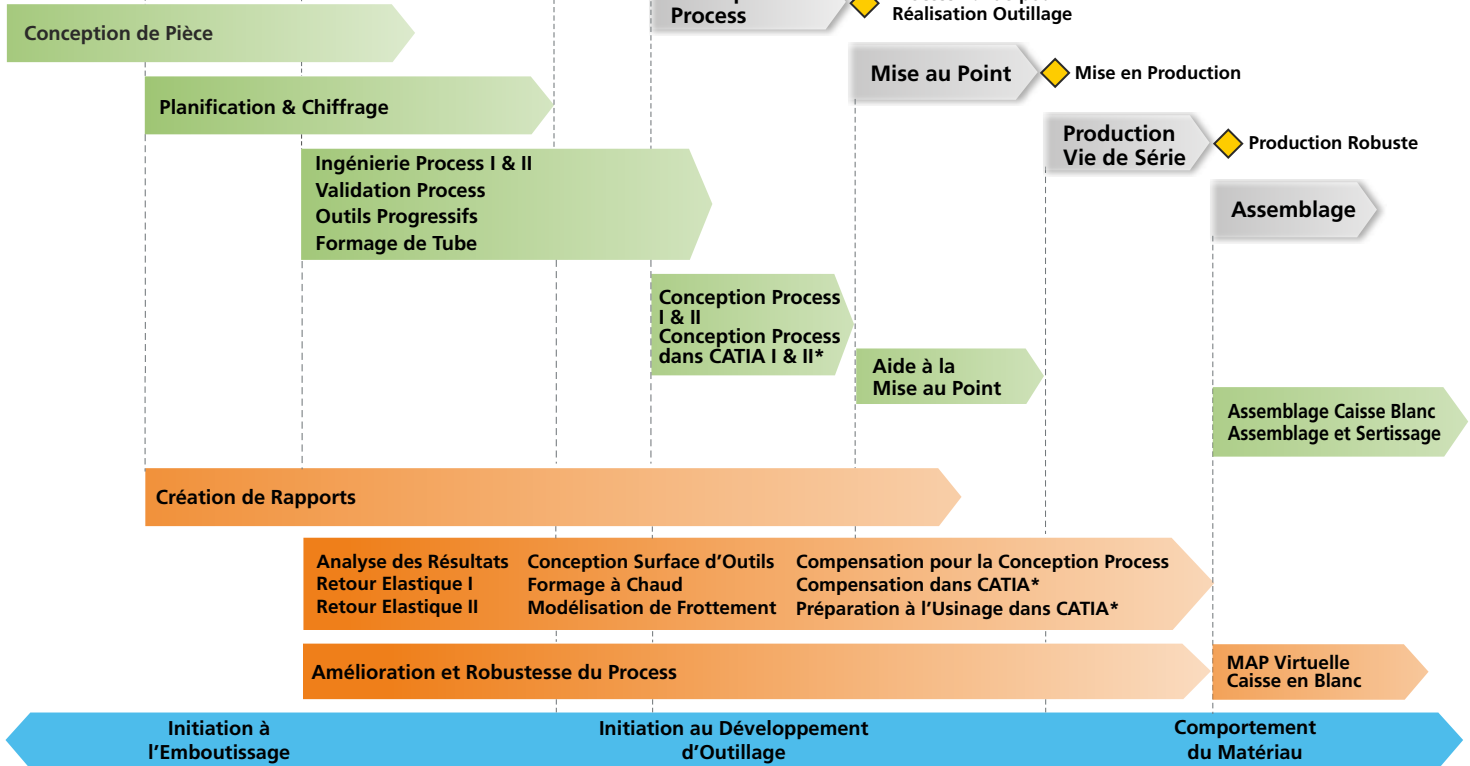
Conception de Pièce

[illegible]
Process

Réalisation Outillage

Planification & Chiffrage

Mise au Point

Mise en Production

Production
Vie de Série

Production Robuste

Ingénierie Process I & II
Validation Process
Outils Progressifs
Formage de Tube

Assemblage

Conception Process I & II
Conception Process dans CATIA I & II*

Aide à la
Mise au Point

Assemblage Caisse Blanc
Assemblage et Sertissage

Création de Rapports

Analyse des Résultats
Retour Elastique I
Retour Elastique II

Conception Surface d'Outils
Formage à Chaud
Modélisation de Frottement

Compensation pour la Conception Process
Compensation dans CATIA*
Préparation à l'Usinage dans CATIA*

Amélioration et Robustesse du Process

MAP Virtuelle
Caisse en Blanc

Initiation à
l'Emboutissage

Initiation au Développement
d'Outillage

Comportement
du Matériau